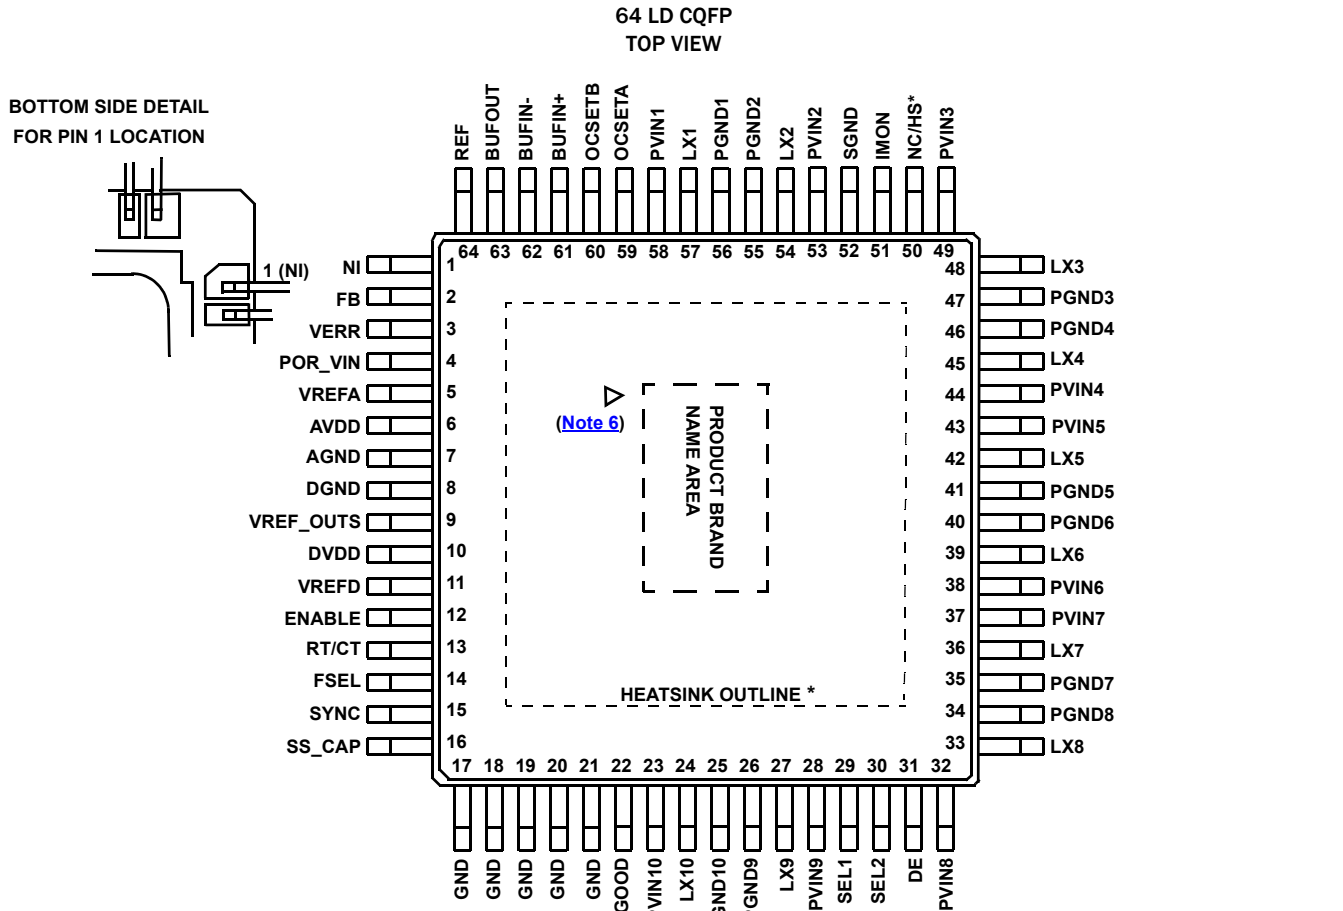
64 LD CQFP
TOP VIEW

BOTTOM SIDE DETAIL
FOR PIN 1 LOCATION

1 (NI)

REF BUFOUT BUFIN- BUFIN+ OCSETB OCSETA PVIN1 LX1 PGND1 PGND2 LX2 PVIN2 SGND IMON NC/HS* PVIN3

64 63 62 61 60 59 58 57 56 55 54 53 52 51 50 49

NI 1
FB 2
VERR 3
POR_VIN 4
VREFA 5
AVDD 6
AGND 7
DGND 8
VREF_OUTS 9
DVDD 10
VREFD 11
ENABLE 12
RT/CT 13
FSEL 14
SYNC 15
SS_CAP 16

48 LX3
47 PGND3
46 PGND4
45 LX4
44 PVIN4
43 PVIN5
42 LX5
41 PGND5
40 PGND6
39 LX6
38 PVIN6
37 PVIN7
36 LX7
35 PGND7
34 PGND8
33 LX8

(Note 6)

PRODUCT BRAND NAME AREA

HEATSINK OUTLINE *

17 18 19 20 21 22 23 24 25 26 27 28 29 30 31 32

GND GND GND GND GND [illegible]GOOD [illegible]VIN10 LX10 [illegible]GND10 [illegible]GND9 LX9 PVIN9 SEL1 SEL2 DE PVIN8